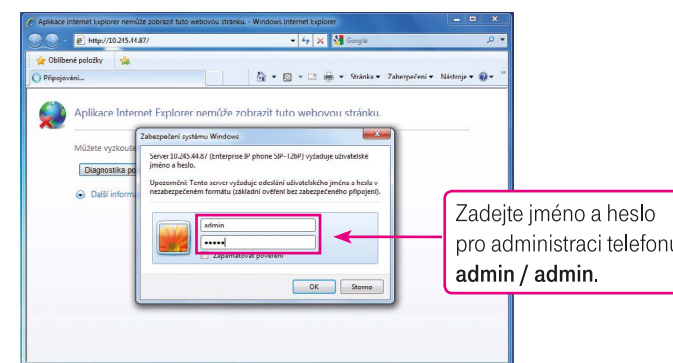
Aplikace Internet Explorer nemůže zobrazit tuto webovou stránku. - Windows Internet Explorer

http://10.245.44.87/

Google

Oblíbené položky

Připojování...

Stránka ▾ Zabezpečení ▾ Nástroje ▾

Aplikace Internet Explorer nemůže zobrazit tuto webovou stránku.

Můžete vyzkouše

Diagnostika po

Další informa

Zabezpečení systému Windows

Server 10.245.44.87 (Enterprise IP phone SIP-T26P) vyžaduje uživatelské jméno a heslo.

Upozornění: Tento server vyžaduje odeslání uživatelského jména a hesla v nezabezpečeném formátu (základní ověření bez zabezpečeného připojení).

admin

•••••

Zapamatovat pověření

OK

Storno

Zadejte jméno a heslo pro administraci telefonu admin / admin.